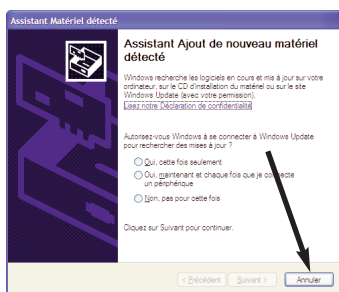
Assistant Matériel détecté

Assistant Ajout de nouveau matériel détecté

Windows recherche les logiciels en cours et mis à jour sur votre ordinateur, sur le CD d'installation du matériel ou sur le site Windows Update (avec votre permission).
Lisez notre Déclaration de confidentialité

Autorisez-vous Windows à se connecter à Windows Update pour rechercher des mises à jour ?

Oui, cette fois seulement
Oui, maintenant et chaque fois que je connecte un périphérique
Non, pas pour cette fois

Cliquez sur Suivant pour continuer.

< Précédent
Suivant >
Annuler